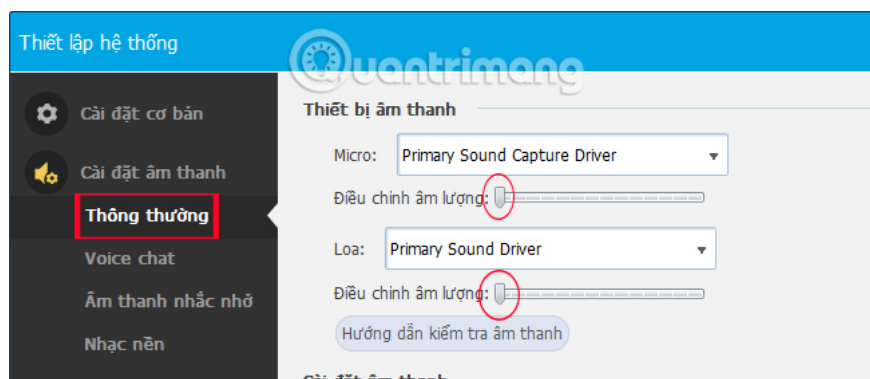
Thiết lập hệ thống

uantrimang

Cài đặt cơ bản

Cài đặt âm thanh

Thông thường

Voice chat

Âm thanh nhắc nhở

Nhạc nền

Thiết bị âm thanh

Micro: Primary Sound Capture Driver

Điều chỉnh âm lượng:

Loa: Primary Sound Driver

Điều chỉnh âm lượng:

Hướng dẫn kiểm tra âm thanh

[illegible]